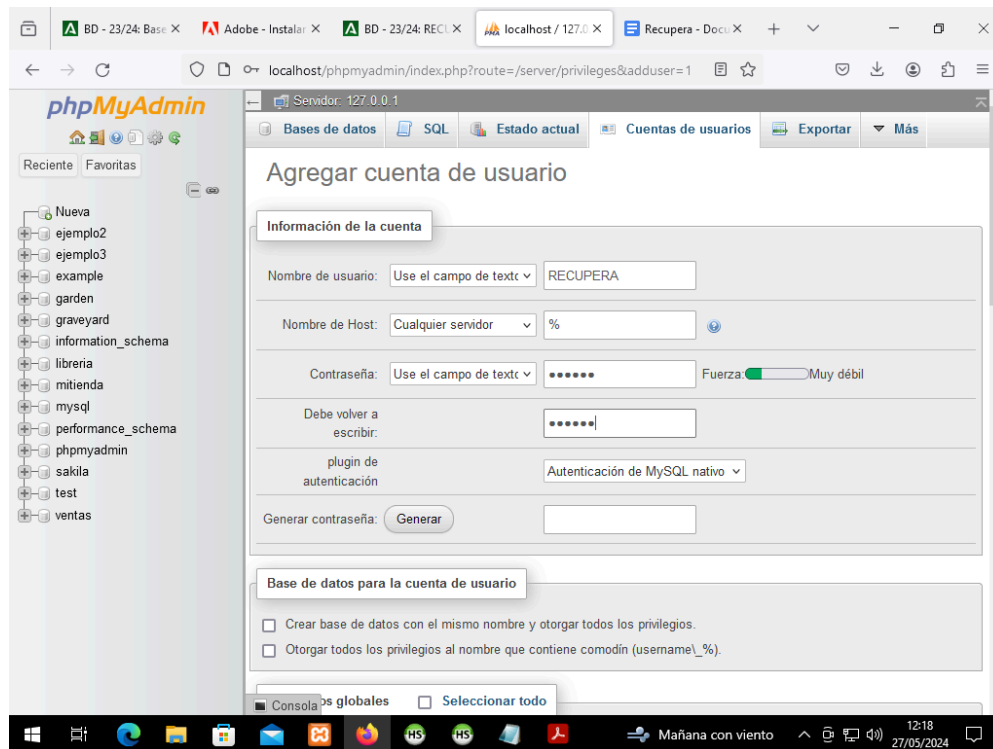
BD - 23/24: Base ×
Adobe - Instalar ×
BD - 23/24: RECU ×
localhost / 127.0 ×
Recupera - Docu ×

localhost/phpmyadmin/index.php?route=/server/privileges&adduser=1

phpMyAdmin

Reciente Favoritas

Nueva
ejemplo2
ejemplo3
example
garden
graveyard
information_schema
libreria
mitienda
mysql
performance_schema
phpmyadmin
sakila
test
ventas

Servidor: 127.0.0.1

Bases de datos | SQL | Estado actual | Cuentas de usuarios | Exportar | Más

Agregar cuenta de usuario

Información de la cuenta

Nombre de usuario: Use el campo de texto | RECUPERA

Nombre de Host: Cualquier servidor | %

Contraseña: Use el campo de texto | •••••• Fuerza: Muy débil

Debe volver a escribir: ••••••

plugin de autenticación: Autenticación de MySQL nativo

Generar contraseña: Generar

Base de datos para la cuenta de usuario

Crear base de datos con el mismo nombre y otorgar todos los privilegios.

Otorgar todos los privilegios al nombre que contiene comodín (username\_%).

Consola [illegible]os globales Seleccionar todo

Mañana con viento 12:18 27/05/2024